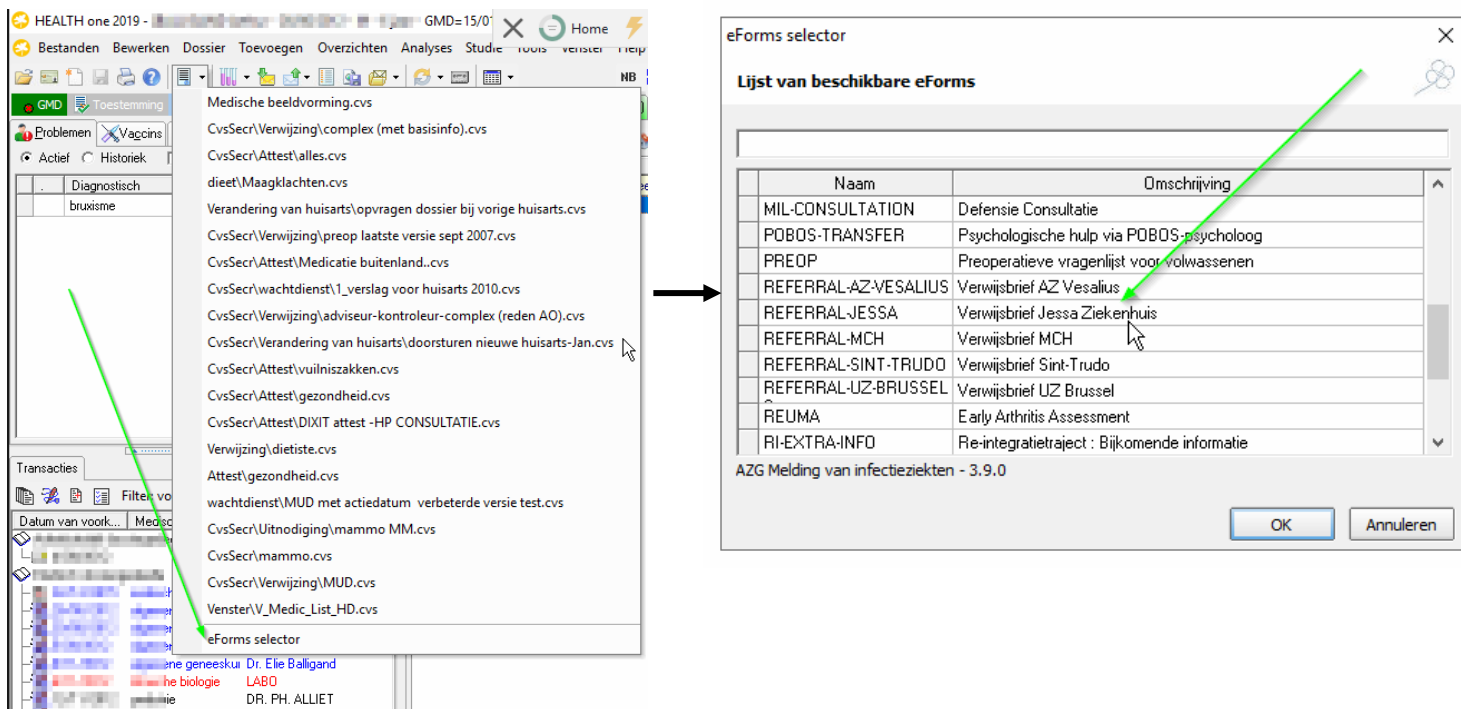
HEALTH one 2019 - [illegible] GMD=15/0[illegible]

Home

Bestanden Bewerken Dossier Toevoegen Overzichten Analyses Studie Tools Venster Help

NB

GMD Toestemming

Problemen Vaccins

Actief Historiek

| . | Diagnostisch |
|---|---|
| | bruxisme |

Medische beeldvorming.cvs
CvsSecr\Verwijzing\complex (met basisinfo).cvs
CvsSecr\Attest\alles.cvs
dieet\Maagklachten.cvs
Verandering van huisarts\opvragen dossier bij vorige huisarts.cvs
CvsSecr\Verwijzing\preop laatste versie sept 2007.cvs
CvsSecr\Attest\Medicatie buitenland..cvs
CvsSecr\wachtdienst\1_verslag voor huisarts 2010.cvs
CvsSecr\Verwijzing\adviseur-kontroleur-complex (reden AO).cvs
CvsSecr\Verandering van huisarts\doorsturen nieuwe huisarts-Jan.cvs
CvsSecr\Attest\vuilniszakken.cvs
CvsSecr\Attest\gezondheid.cvs
CvsSecr\Attest\DIXIT attest -HP CONSULTATIE.cvs
Verwijzing\dietiste.cvs
Attest\gezondheid.cvs
wachtdienst\MUD met actiedatum verbeterde versie test.cvs
CvsSecr\Uitnodiging\mammo MM.cvs
CvsSecr\mammo.cvs
CvsSecr\Verwijzing\MUD.cvs
Venster\V_Medic_List_HD.cvs
eForms selector

Transacties

Filter vo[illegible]

Datum van voork... Medis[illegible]

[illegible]ne geneesku Dr. Elie Balligand
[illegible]he biologie LABO
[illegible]ie DR. PH. ALLIET

eForms selector

Lijst van beschikbare eForms

| Naam | Omschrijving |
|---|---|
| MIL-CONSULTATION | Defensie Consultatie |
| POBOS-TRANSFER | Psychologische hulp via POBOS-psycholoog |
| PREOP | Preoperatieve vragenlijst voor volwassenen |
| REFERRAL-AZ-VESALIUS | Verwijsbrief AZ Vesalius |
| REFERRAL-JESSA | Verwijsbrief Jessa Ziekenhuis |
| REFERRAL-MCH | Verwijsbrief MCH |
| REFERRAL-SINT-TRUDO | Verwijsbrief Sint-Trudo |
| REFERRAL-UZ-BRUSSEL | Verwijsbrief UZ Brussel |
| REUMA | Early Arthritis Assessment |
| RI-EXTRA-INFO | Re-integratietraject : Bijkomende informatie |

AZG Melding van infectieziekten - 3.9.0

OK Annuleren